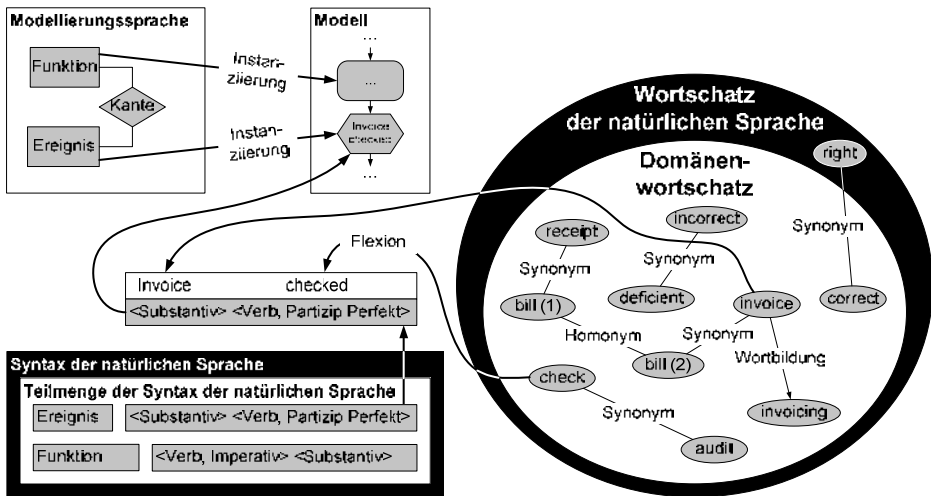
Modellierungssprache

Funktion

Kante

Ereignis

Instanziierung

Instanziierung

Modell

...

...

Invoice checked

...

Wortschatz der natürlichen Sprache

Domänenwortschatz

right

Synonym

correct

incorrect

Synonym

deficient

receipt

Synonym

bill (1)

Homonym

bill (2)

Invoice

Synonym

Wortbildung

invoicing

check

Synonym

audit

Flexion

Invoice checked

<Substantiv> <Verb, Partizip Perfekt>

Syntax der natürlichen Sprache

Teilmenge der Syntax der natürlichen Sprache

Ereignis <Substantiv> <Verb, Partizip Perfekt>

Funktion <Verb, Imperativ> <Substantiv>